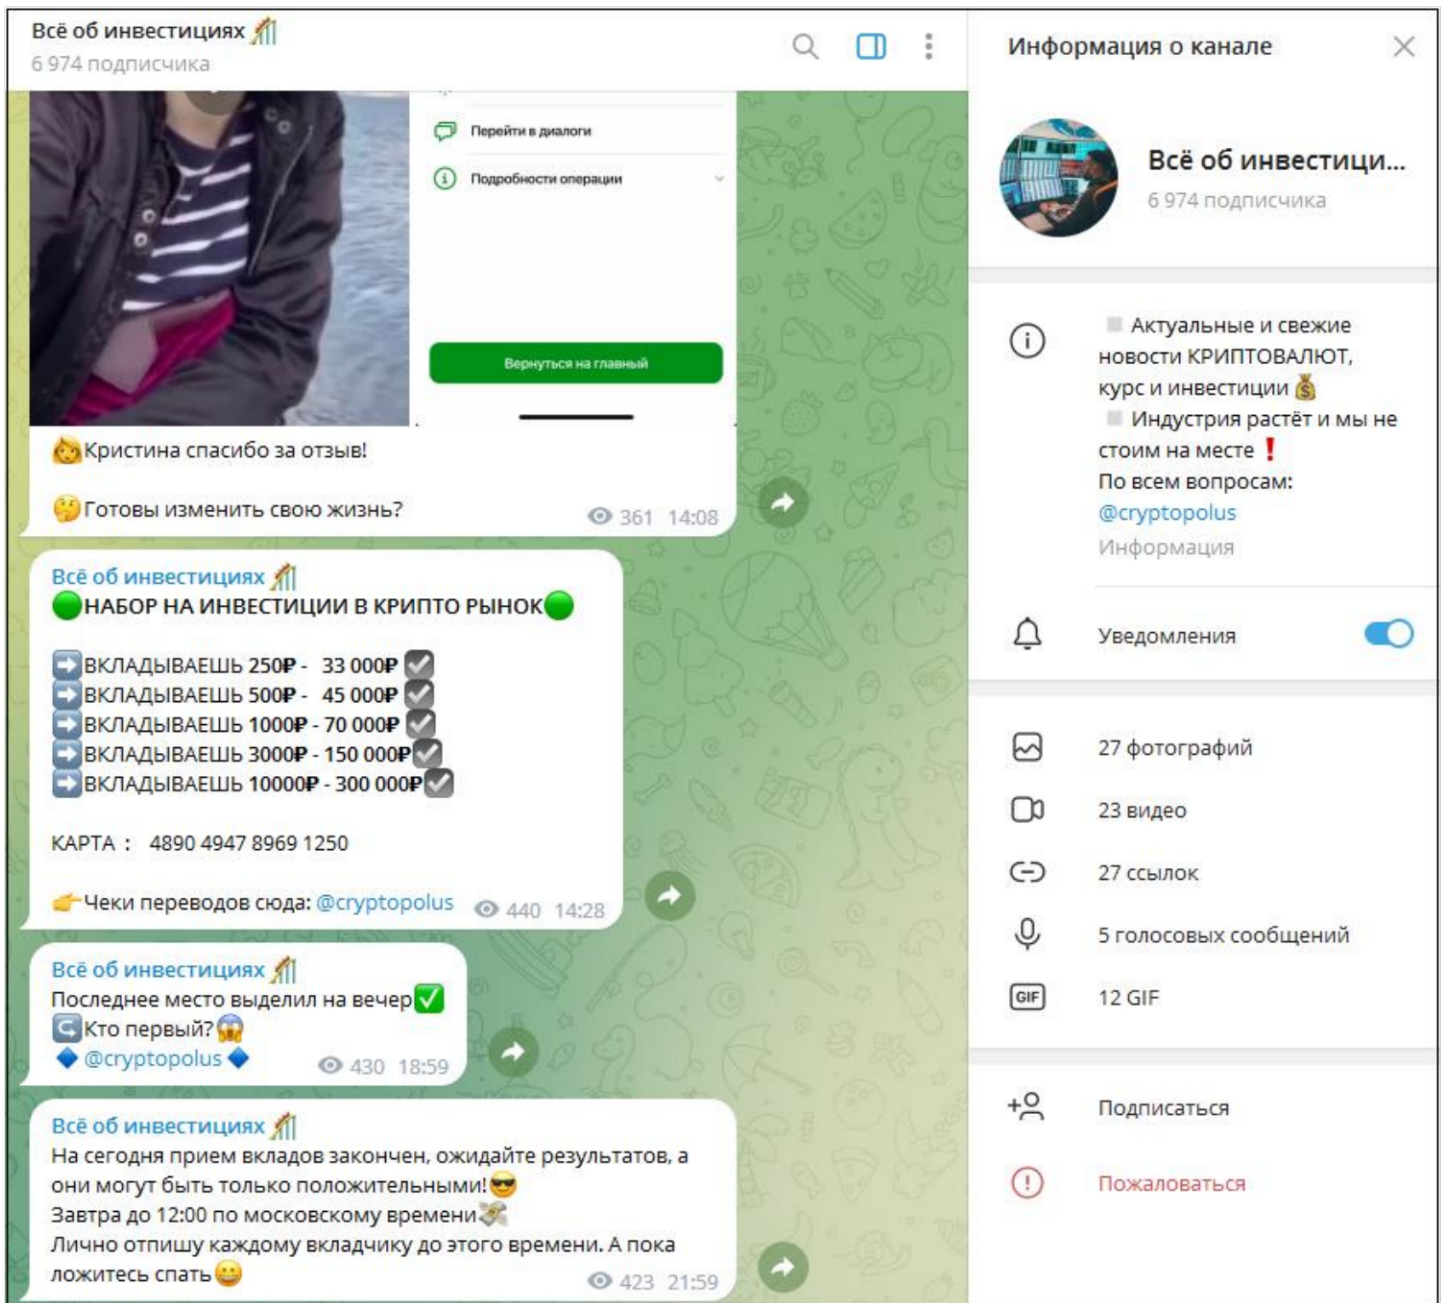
Всё об инвестициях
6 974 подписчика

Перейти в диалоги
Подробности операции
Вернуться на главный

Кристина спасибо за отзыв!

Готовы изменить свою жизнь?
361 14:08

Всё об инвестициях
НАБОР НА ИНВЕСТИЦИИ В КРИПТО РЫНОК

ВКЛАДЫВАЕШЬ 250₽ - 33 000₽
ВКЛАДЫВАЕШЬ 500₽ - 45 000₽
ВКЛАДЫВАЕШЬ 1000₽ - 70 000₽
ВКЛАДЫВАЕШЬ 3000₽ - 150 000₽
ВКЛАДЫВАЕШЬ 10000₽ - 300 000₽

КАРТА : 4890 4947 8969 1250

Чеки переводов сюда: @cryptopolus
440 14:28

Всё об инвестициях
Последнее место выделил на вечер
Кто первый?
@cryptopolus
430 18:59

Всё об инвестициях
На сегодня прием вкладов закончен, ожидайте результатов, а они могут быть только положительными!
Завтра до 12:00 по московскому времени
Лично отпишу каждому вкладчику до этого времени. А пока ложитесь спать
423 21:59

Информация о канале

Всё об инвестици...
6 974 подписчика

Актуальные и свежие новости КРИПТОВАЛЮТ, курс и инвестиции
Индустрия растёт и мы не стоим на месте
По всем вопросам:
@cryptopolus
Информация

Уведомления

27 фотографий
23 видео
27 ссылок
5 голосовых сообщений
12 GIF

Подписаться
Пожаловаться